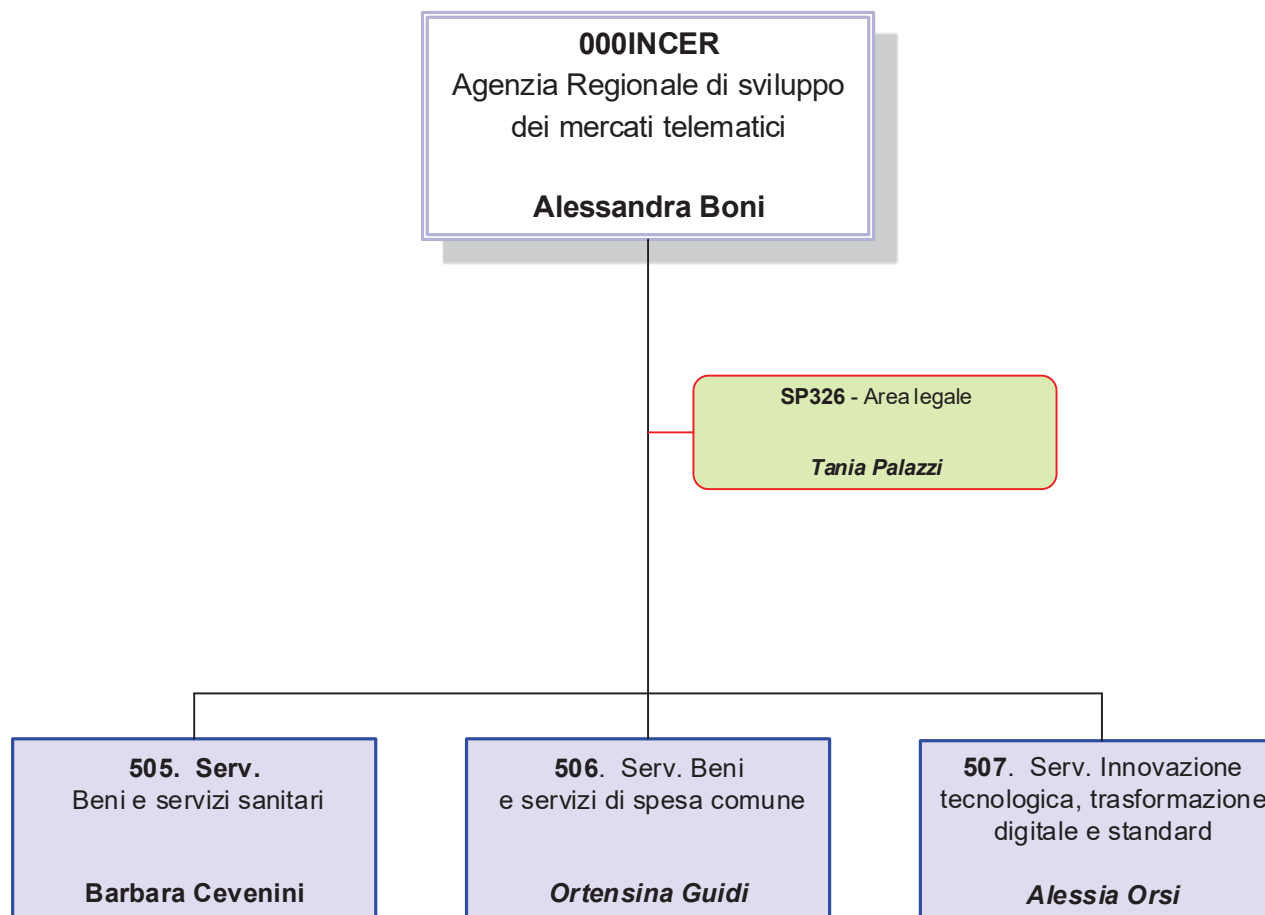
**000INCER**
Agenzia Regionale di sviluppo dei mercati telematici

**Alessandra Boni**

**SP326** - Area legale

***Tania Palazzi***

**505. Serv.**
Beni e servizi sanitari

**Barbara Cevenini**

**506**. Serv. Beni e servizi di spesa comune

***Ortensina Guidi***

**507**. Serv. Innovazione tecnologica, trasformazione digitale e standard

***Alessia Orsi***